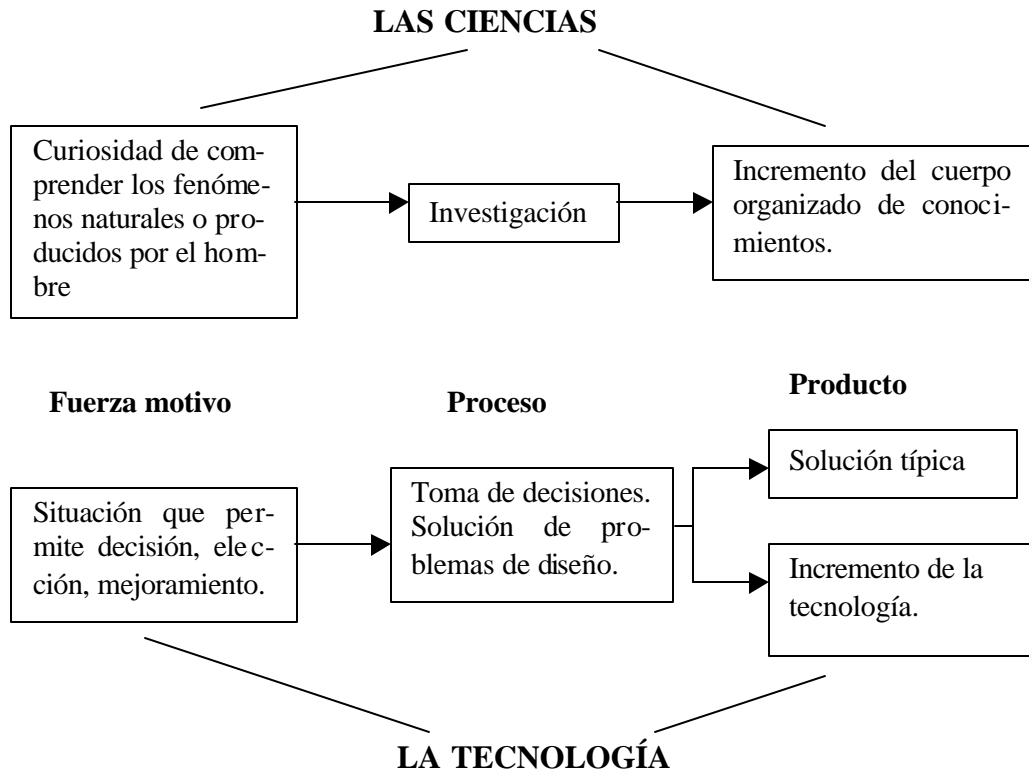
LAS CIENCIAS

Curiosidad de comprender los fenómenos naturales o producidos por el hombre

Investigación

Incremento del cuerpo organizado de conocimientos.

Fuerza motivo

Proceso

Producto

Situación que permite decisión, elección, mejoramiento.

Toma de decisiones. Solución de problemas de diseño.

Solución típica

Incremento de la tecnología.

LA TECNOLOGÍA